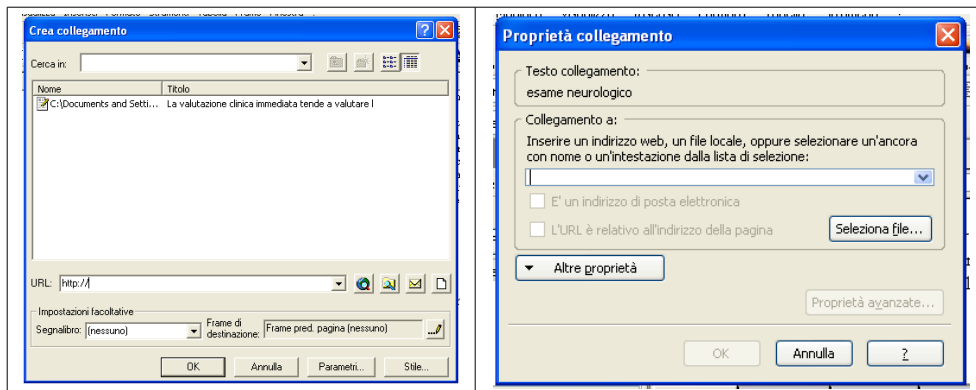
Crea collegamento

Cerca in:

| Nome | Titolo |
|---|---|
| C:\Documents and Setti... | La valutazione clinica immediata tende a valutare l |

URL: http://

Impostazioni facoltative

Segnalibro: (nessuno)

Frame di destinazione: Frame pred. pagina (nessuno)

OK Annulla Parametri... Stile...

Proprietà collegamento

Testo collegamento:

esame neurologico

Collegamento a:

Inserire un indirizzo web, un file locale, oppure selezionare un'ancora con nome o un'intestazione dalla lista di selezione:

E' un indirizzo di posta elettronica

L'URL è relativo all'indirizzo della pagina

Seleziona file...

Altre proprietà

Proprietà avanzate...

OK Annulla ?